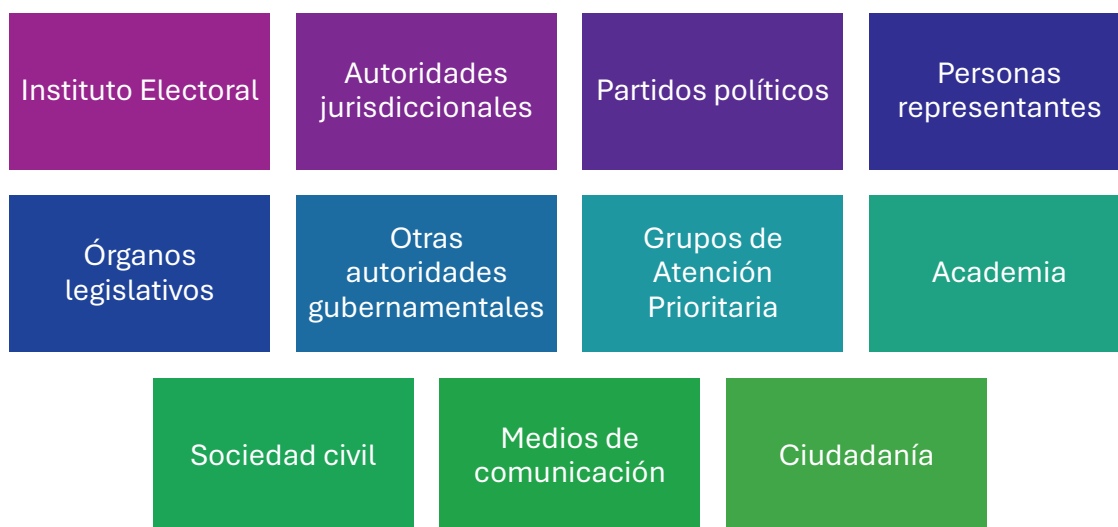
Instituto Electoral

Autoridades jurisdiccionales

Partidos políticos

Personas representantes

Órganos legislativos

Otras autoridades gubernamentales

Grupos de Atención Prioritaria

Academia

Sociedad civil

Medios de comunicación

Ciudadanía